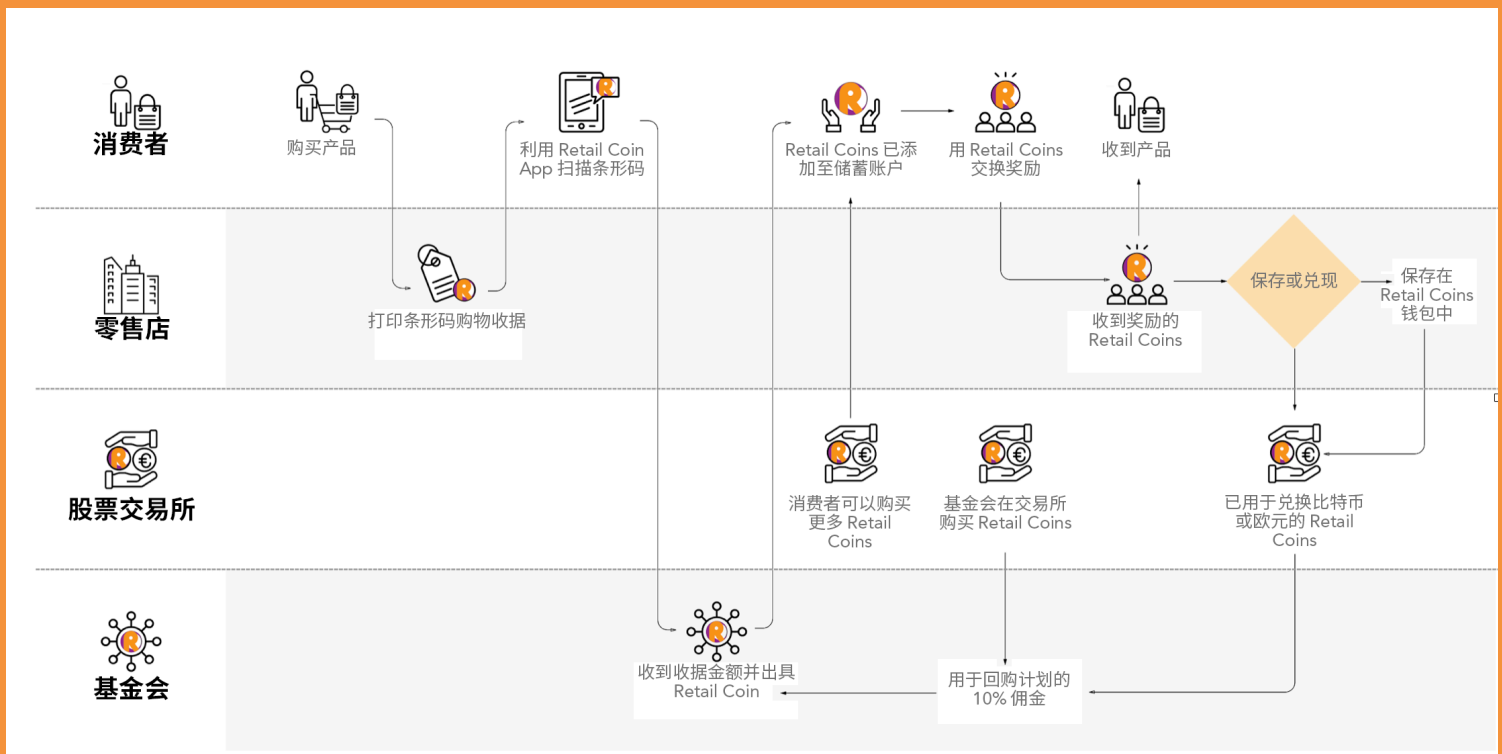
消费者

购买产品

利用 Retail Coin App 扫描条形码

Retail Coins 已添加至储蓄账户

用 Retail Coins 交换奖励

收到产品

零售店

打印条形码购物收据

收到奖励的 Retail Coins

保存或兑现

保存在 Retail Coins 钱包中

股票交易所

消费者可以购买更多 Retail Coins

基金会在交易所购买 Retail Coins

已用于兑换比特币或欧元的 Retail Coins

基金会

收到收据金额并出具 Retail Coin

用于回购计划的 10% 佣金